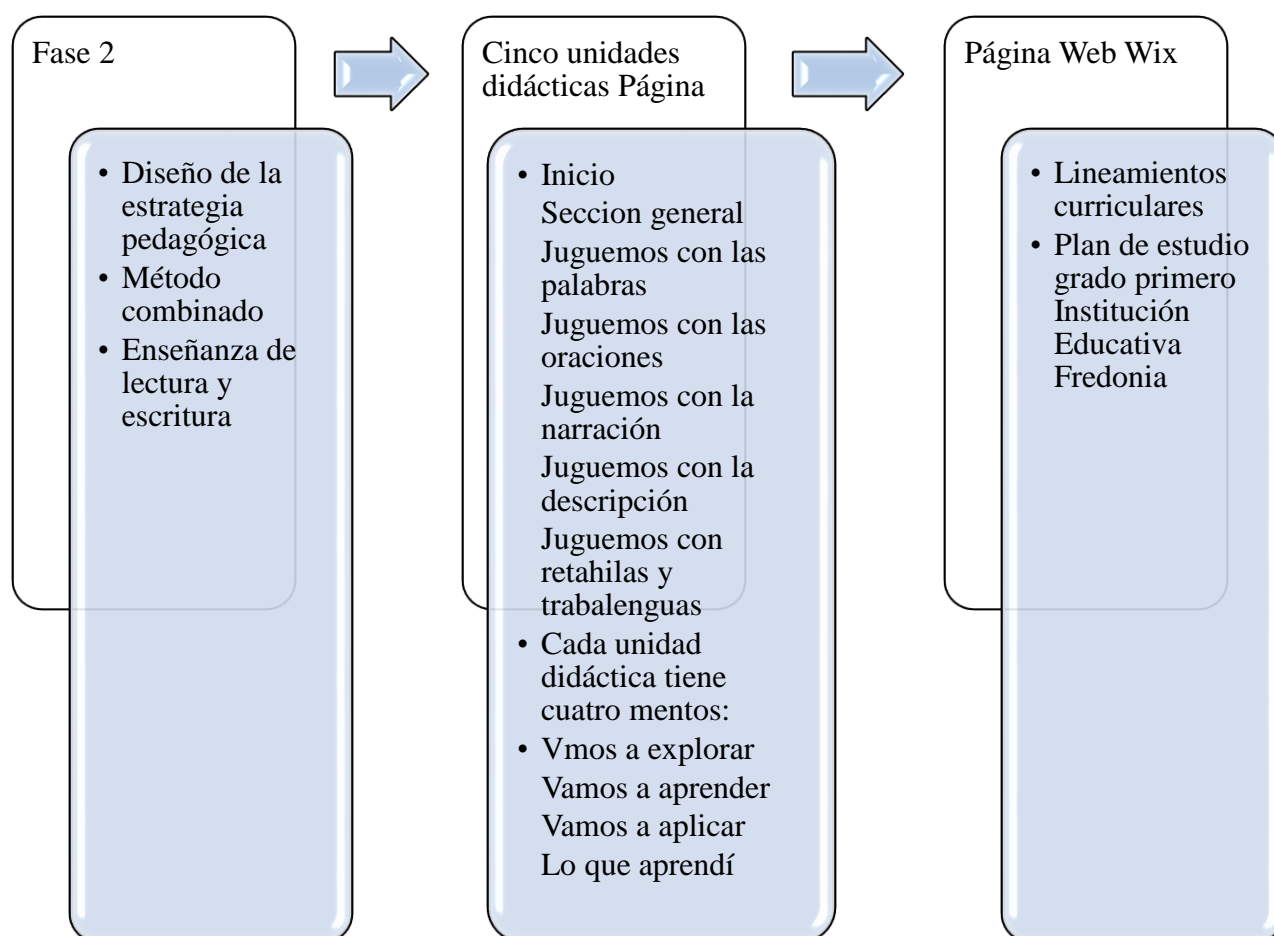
Fase 2

• Diseño de la estrategia pedagógica
• Método combinado
• Enseñanza de lectura y escritura

Cinco unidades didácticas Página

• Inicio
Seccion general
Juguemos con las palabras
Juguemos con las oraciones
Juguemos con la narración
Juguemos con la descripción
Juguemos con retahilas y trabalenguas
• Cada unidad didáctica tiene cuatro mentos:
• Vmos a explorar
Vamos a aprender
Vamos a aplicar
Lo que aprendí

Página Web Wix

• Lineamientos curriculares
• Plan de estudio grado primero Institución Educativa Fredonia